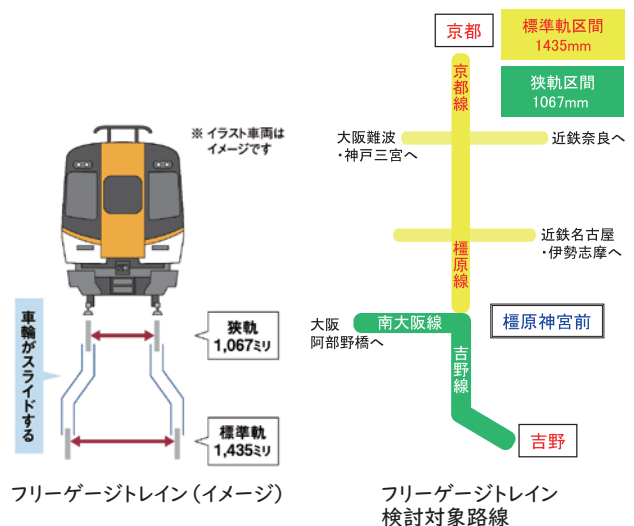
※ イラスト車両はイメージです

車輪がスライドする

狭軌
1,067ミリ

標準軌
1,435ミリ

フリーゲージトレイン（イメージ）

京都

標準軌区間
1435mm

狭軌区間
1067mm

京都線

大阪難波
・神戸三宮へ

近鉄奈良へ

近鉄名古屋
・伊勢志摩へ

橿原線

大阪
阿部野橋へ

南大阪線

橿原神宮前

吉野線

吉野

フリーゲージトレイン
検討対象路線